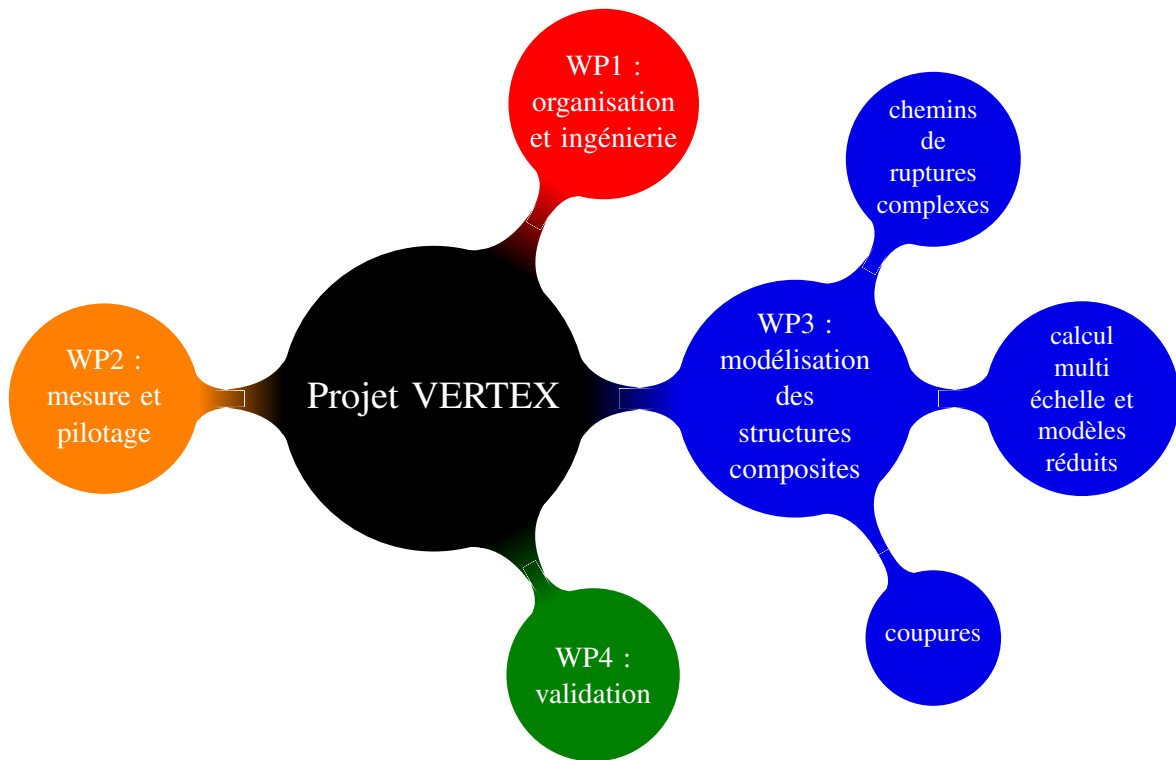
WP1 : organisation et ingénierie

chemins de ruptures complexes

WP2 : mesure et pilotage

Projet VERTEX

WP3 : modélisation des structures composites

calcul multi échelle et modèles réduits

coupures

WP4 : validation